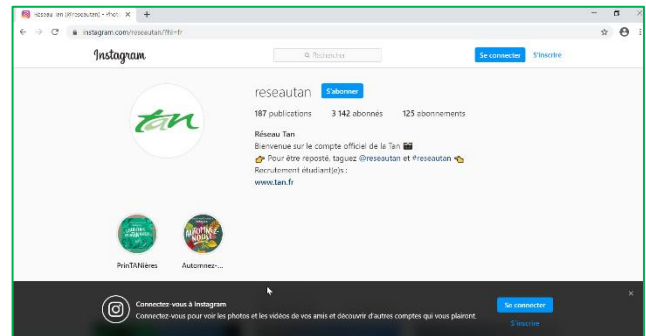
Réseau Tan (@reseautan) • Photo ×

instagram.com/reseautan/?hl=fr

Instagram

Rechercher

Se connecter S'inscrire

tan

reseautan S'abonner

187 publications 3 142 abonnés 125 abonnements

Réseau Tan

Bienvenue sur le compte officiel de la Tan 🎬

👉 Pour être reposté, taguez @reseautan et #reseautan 🎬

Recrutement étudiant(e)s :

www.tan.fr

PrinTANières

Automnez-...

Connectez-vous à Instagram

Connectez-vous pour voir les photos et les vidéos de vos amis et découvrir d'autres comptes qui vous plairont.

Se connecter

S'inscrire